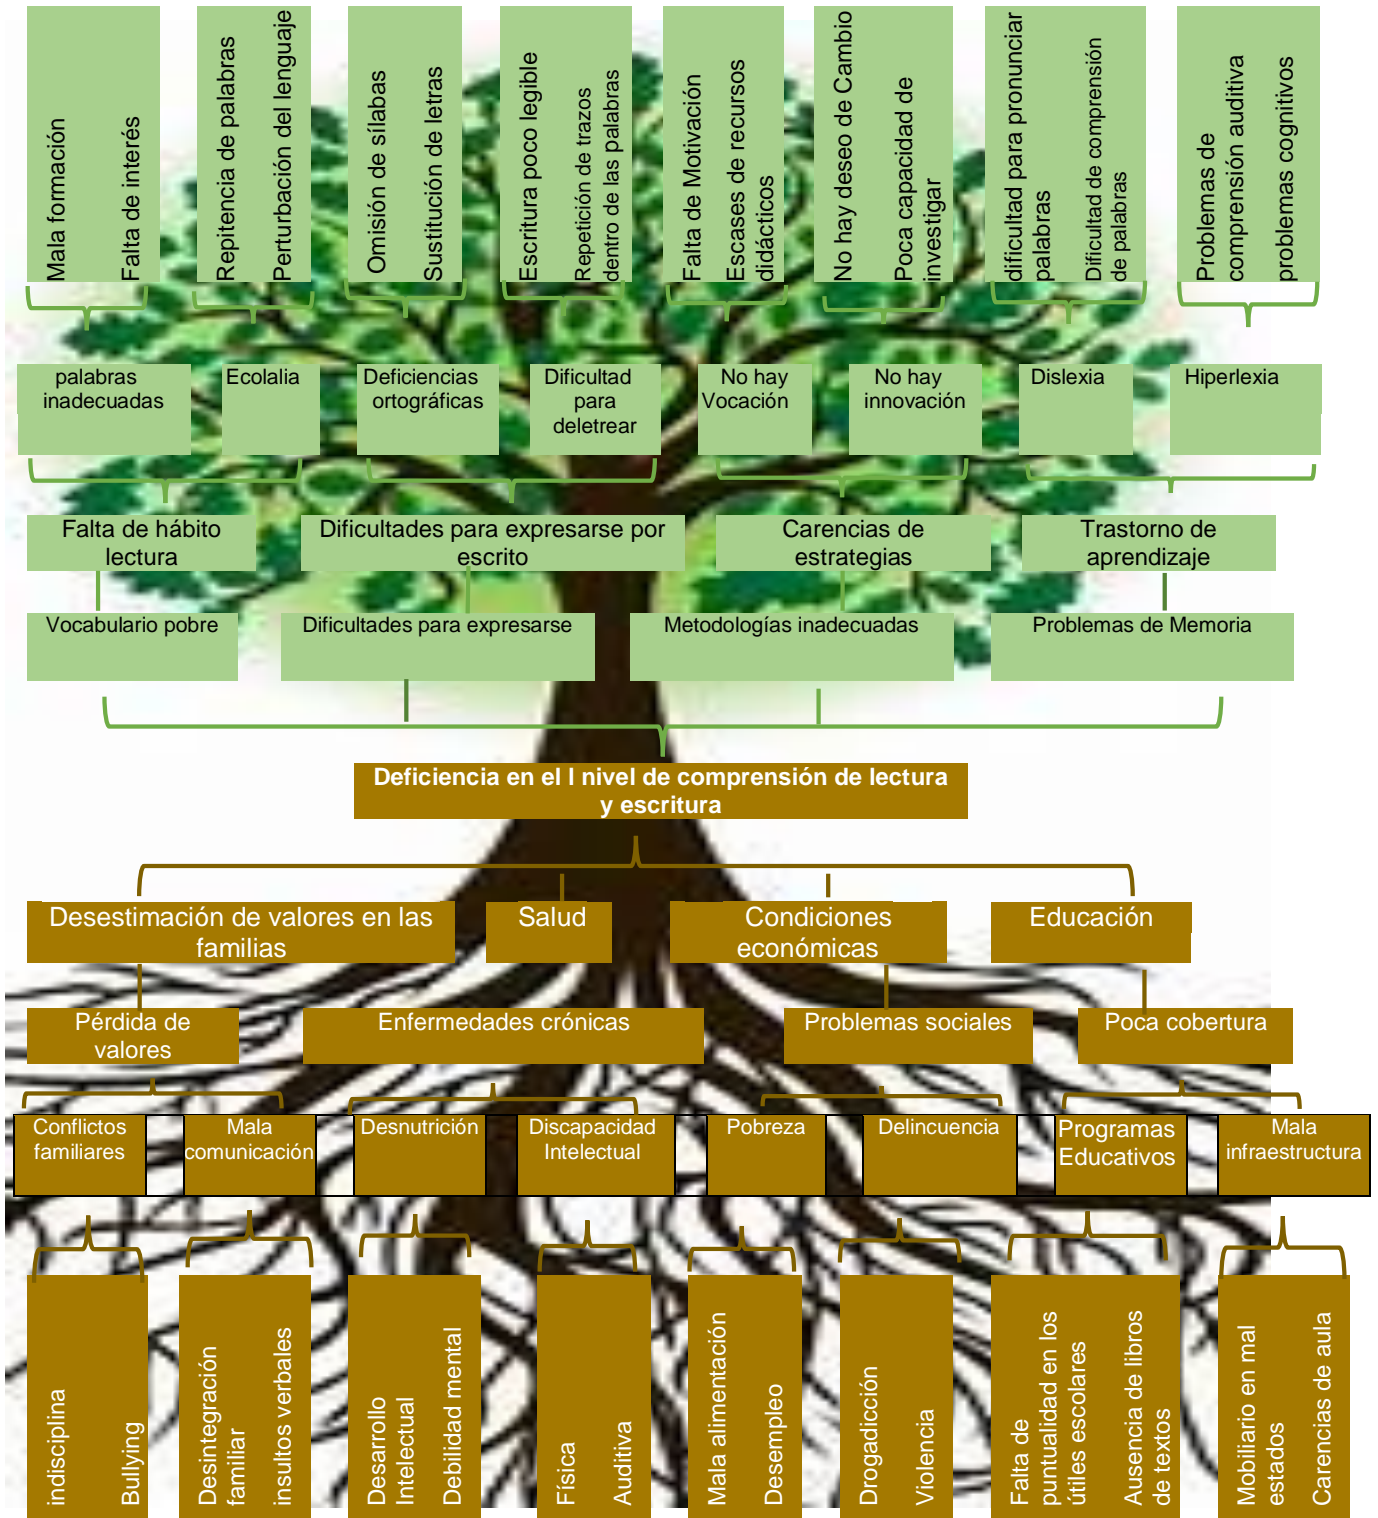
Mala formación
Falta de interés
Repitencia de palabras
Perturbación del lenguaje
Omisión de sílabas
Sustitución de letras
Escritura poco legible
Repetición de trazos dentro de las palabras
Falta de Motivación
Escases de recursos didácticos
No hay deseo de Cambio
Poca capacidad de investigar
dificultad para pronunciar palabras
Dificultad de comprensión de palabras
Problemas de comprensión auditiva
problemas cognitivos

palabras inadecuadas
Ecolalia
Deficiencias ortográficas
Dificultad para deletrear
No hay Vocación
No hay innovación
Dislexia
Hiperlexia

Falta de hábito lectura
Dificultades para expresarse por escrito
Carencias de estrategias
Trastorno de aprendizaje

Vocabulario pobre
Dificultades para expresarse
Metodologías inadecuadas
Problemas de Memoria

Deficiencia en el I nivel de comprensión de lectura y escritura

Desestimación de valores en las familias
Salud
Condiciones económicas
Educación

Pérdida de valores
Enfermedades crónicas
Problemas sociales
Poca cobertura

Conflictos familiares
Mala comunicación
Desnutrición
Discapacidad Intelectual
Pobreza
Delincuencia
Programas Educativos
Mala infraestructura

indisciplina
Bullying
Desintegración familiar
insultos verbales
Desarrollo Intelectual
Debilidad mental
Física
Auditiva
Mala alimentación
Desempleo
Drogadicción
Violencia
Falta de puntualidad en los útiles escolares
Ausencia de libros de textos
Mobiliario en mal estados
Carencias de aula